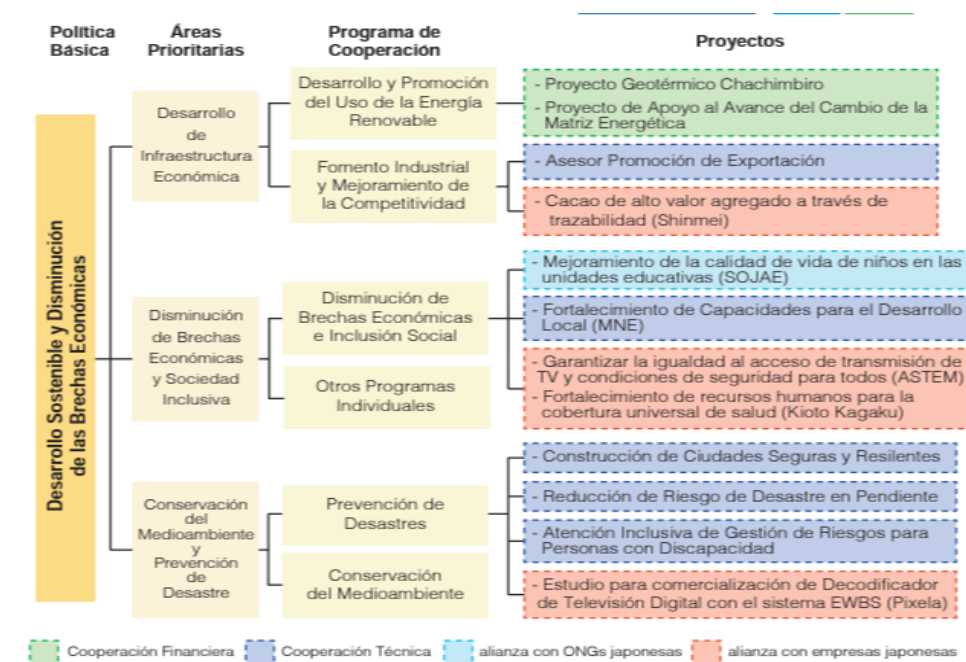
| Política Básica | Áreas Prioritarias | Programa de Cooperación | Proyectos |
|---|---|---|---|
| Desarrollo Sostenible y Disminución de las Brechas Económicas | Desarrollo de Infraestructura Económica | Desarrollo y Promoción del Uso de la Energía Renovable | - Proyecto Geotérmico Chachimbiro<br>- Proyecto de Apoyo al Avance del Cambio de la Matriz Energética |
| | | Fomento Industrial y Mejoramiento de la Competitividad | - Asesor Promoción de Exportación |
| | | | - Cacao de alto valor agregado a través de trazabilidad (Shinmei) |
| | Disminución de Brechas Económicas y Sociedad Inclusiva | Disminución de Brechas Económicas e Inclusión Social | - Mejoramiento de la calidad de vida de niños en las unidades educativas (SOJAE) |
| | | | - Fortalecimiento de Capacidades para el Desarrollo Local (MNE) |
| | | Otros Programas Individuales | - Garantizar la igualdad al acceso de transmisión de TV y condiciones de seguridad para todos (ASTEM)<br>- Fortalecimiento de recursos humanos para la cobertura universal de salud (Kioto Kagaku) |
| | Conservación del Medioambiente y Prevención de Desastre | Prevención de Desastres | - Construcción de Ciudades Seguras y Resilentes |
| | | | - Reducción de Riesgo de Desastre en Pendiente |
| | | | - Atención Inclusiva de Gestión de Riesgos para Personas con Discapacidad |
| | | Conservación del Medioambiente | - Estudio para comercialización de Decodificador de Televisión Digital con el sistema EWBS (Pixela) |

Cooperación Financiera   Cooperación Técnica   alianza con ONGs japonesas   alianza con empresas japonesas